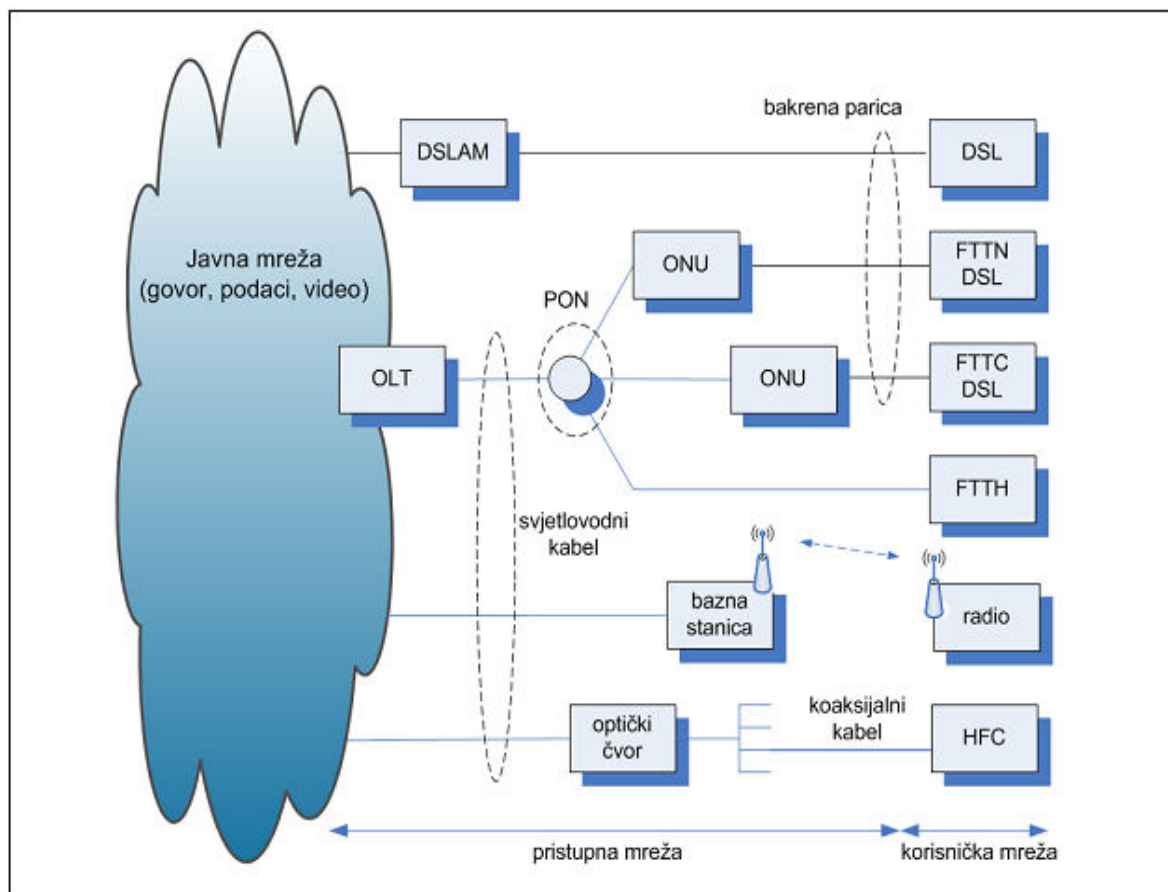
Javna mreža (govor, podaci, video)

DSLAM

bakrena parica

DSL

ONU

FTTN DSL

PON

OLT

ONU

FTTC DSL

FTTH

svjetlovodni kabel

bazna stanica

radio

optički čvor

koaksijalni kabel

HFC

pristupna mreža

korisnička mreža